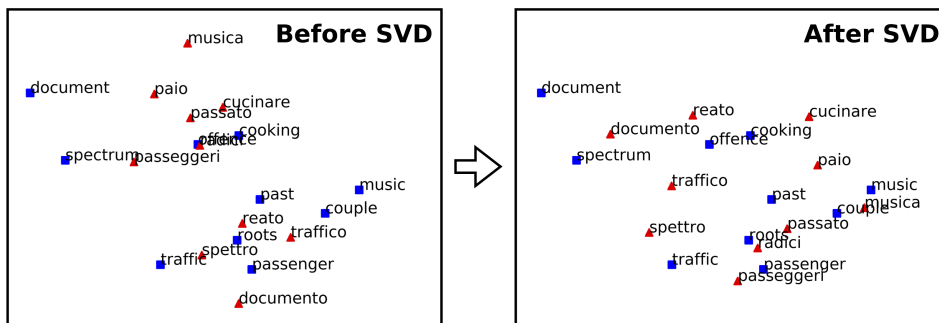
Before SVD

musica
document
paio
passato
cucinare
offence
radici
cooking
spectrum
passeggeri
music
past
couple
reato
traffico
roots
spettro
traffic
passenger
documento

After SVD

document
reato
cucinare
documento
cooking
offence
spectrum
paio
traffico
past
music
couple
musica
spettro
passato
roots
radici
traffic
passenger
passeggeri